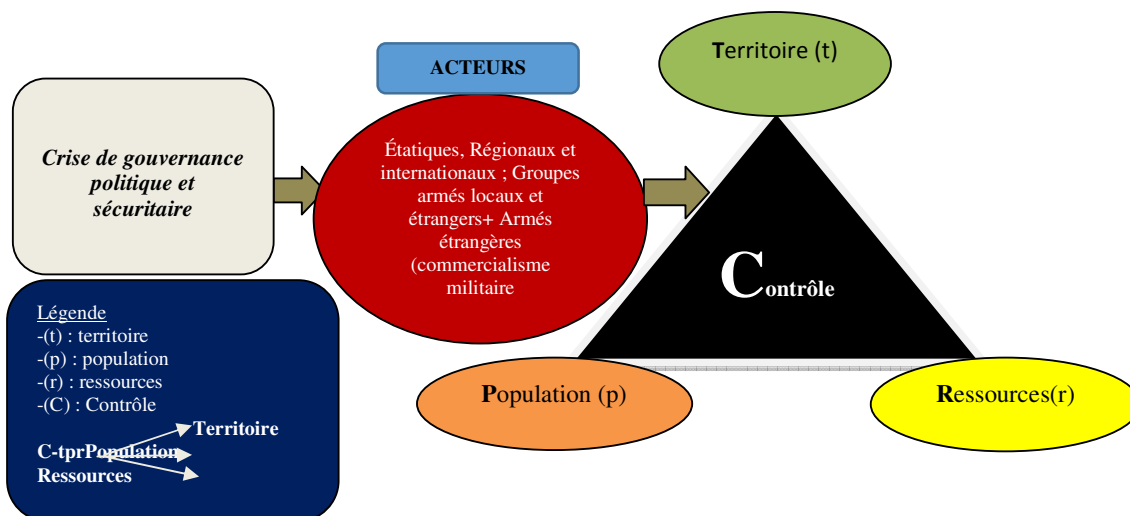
Crise de gouvernance politique et sécuritaire

ACTEURS

Étatiques, Régionaux et internationaux ; Groupes armés locaux et étrangers+ Armés étrangères (commercialisme militaire

Territoire (t)

Contrôle

Population (p)

Ressources(r)

Légende
-(t) : territoire
-(p) : population
-(r) : ressources
-(C) : Contrôle

Territoire
C-tprPopulation
Ressources